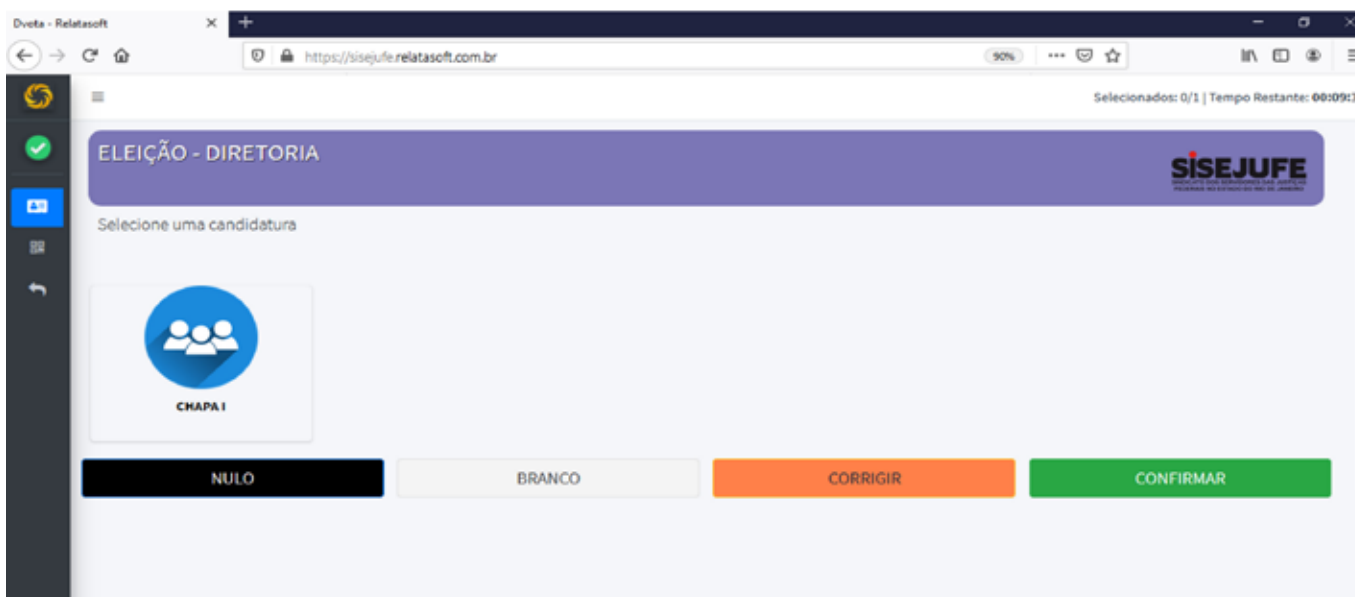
Dvota - Relatasoft

https://sisejufe.relatasoft.com.br

90%

Selecionados: 0/1 | Tempo Restante: 00:09:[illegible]

ELEIÇÃO - DIRETORIA

SISEJUFE

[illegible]

Selecione uma candidatura

CHAPA I

NULO

BRANCO

CORRIGIR

CONFIRMAR